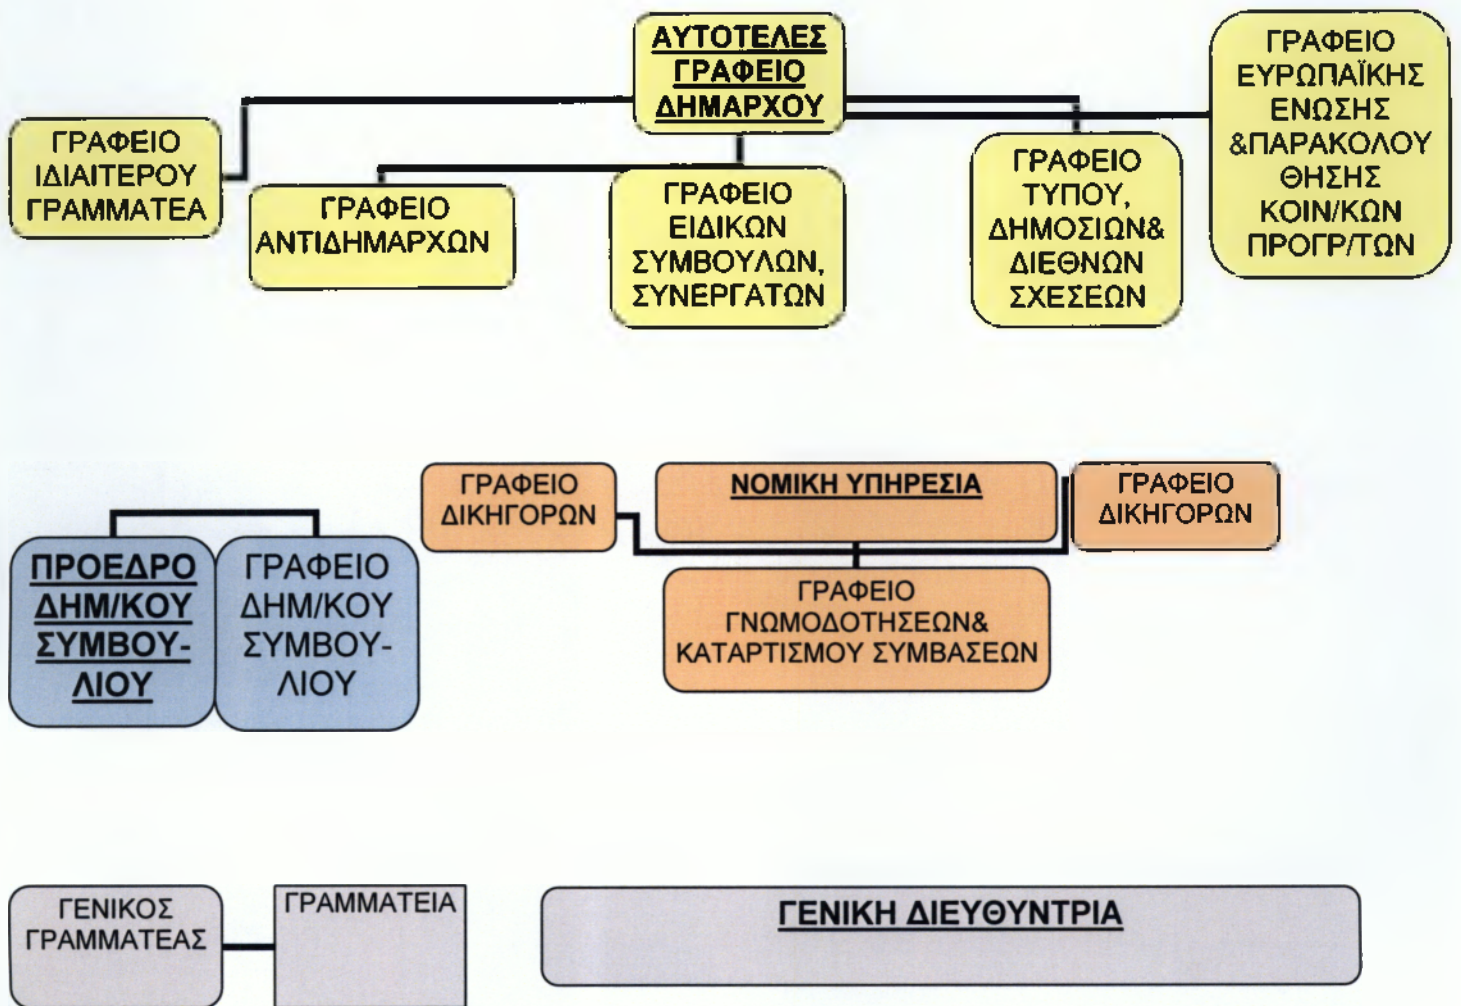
ΑΥΤΟΤΕΛΕΣ ΓΡΑΦΕΙΟ ΔΗΜΑΡΧΟΥ

ΓΡΑΦΕΙΟ ΙΔΙΑΙΤΕΡΟΥ ΓΡΑΜΜΑΤΕΑ

ΓΡΑΦΕΙΟ ΑΝΤΙΔΗΜΑΡΧΩΝ

ΓΡΑΦΕΙΟ ΕΙΔΙΚΩΝ ΣΥΜΒΟΥΛΩΝ, ΣΥΝΕΡΓΑΤΩΝ

ΓΡΑΦΕΙΟ ΤΥΠΟΥ, ΔΗΜΟΣΙΩΝ& ΔΙΕΘΝΩΝ ΣΧΕΣΕΩΝ

ΓΡΑΦΕΙΟ ΕΥΡΩΠΑΪΚΗΣ ΕΝΩΣΗΣ &ΠΑΡΑΚΟΛΟΥ ΘΗΣΗΣ ΚΟΙΝ/ΚΩΝ ΠΡΟΓΡ/ΤΩΝ

ΓΡΑΦΕΙΟ ΔΙΚΗΓΟΡΩΝ

ΝΟΜΙΚΗ ΥΠΗΡΕΣΙΑ

ΓΡΑΦΕΙΟ ΔΙΚΗΓΟΡΩΝ

ΓΡΑΦΕΙΟ ΓΝΩΜΟΔΟΤΗΣΕΩΝ& ΚΑΤΑΡΤΙΣΜΟΥ ΣΥΜΒΑΣΕΩΝ

ΠΡΟΕΔΡΟ ΔΗΜ/ΚΟΥ ΣΥΜΒΟΥ-ΛΙΟΥ

ΓΡΑΦΕΙΟ ΔΗΜ/ΚΟΥ ΣΥΜΒΟΥ-ΛΙΟΥ

ΓΕΝΙΚΟΣ ΓΡΑΜΜΑΤΕΑΣ

ΓΡΑΜΜΑΤΕΙΑ

ΓΕΝΙΚΗ ΔΙΕΥΘΥΝΤΡΙΑ